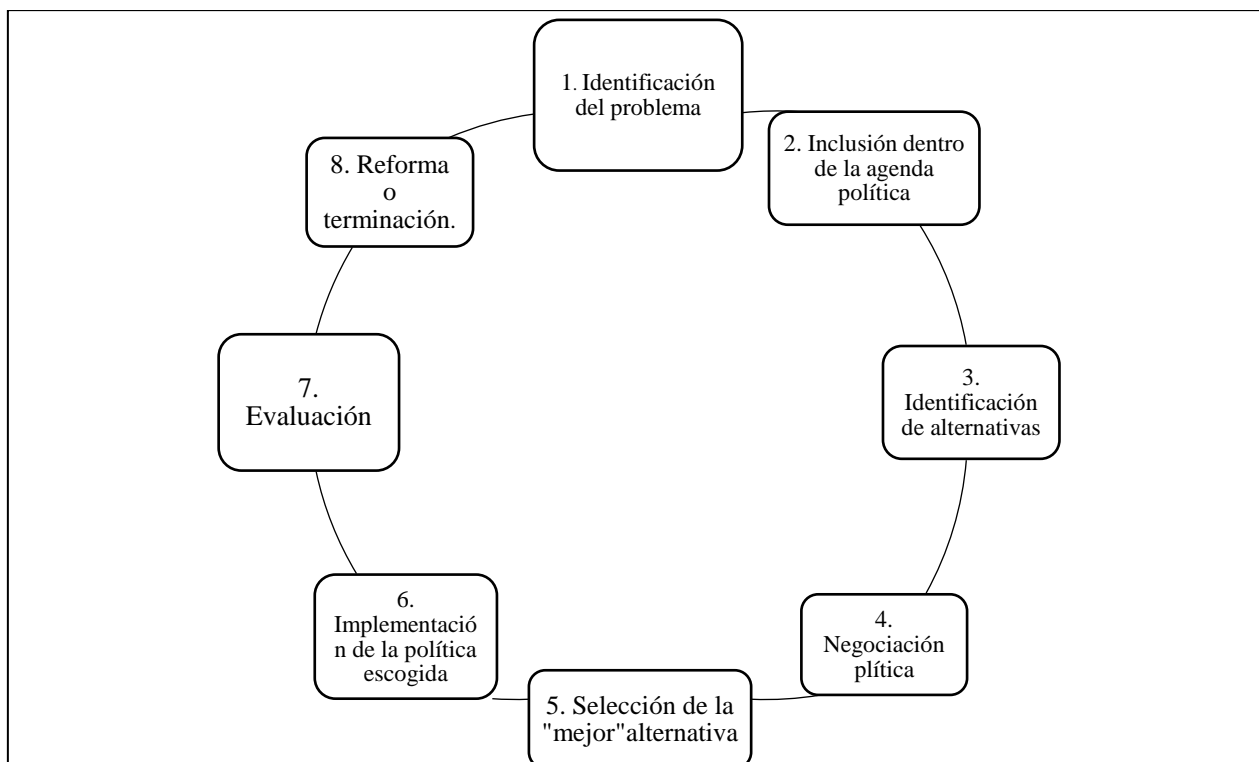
1. Identificación del problema

2. Inclusión dentro de la agenda política

3. Identificación de alternativas

4. Negociación plítica

5. Selección de la "mejor"alternativa

6. Implementación de la política escogida

7. Evaluación

8. Reforma o terminación.